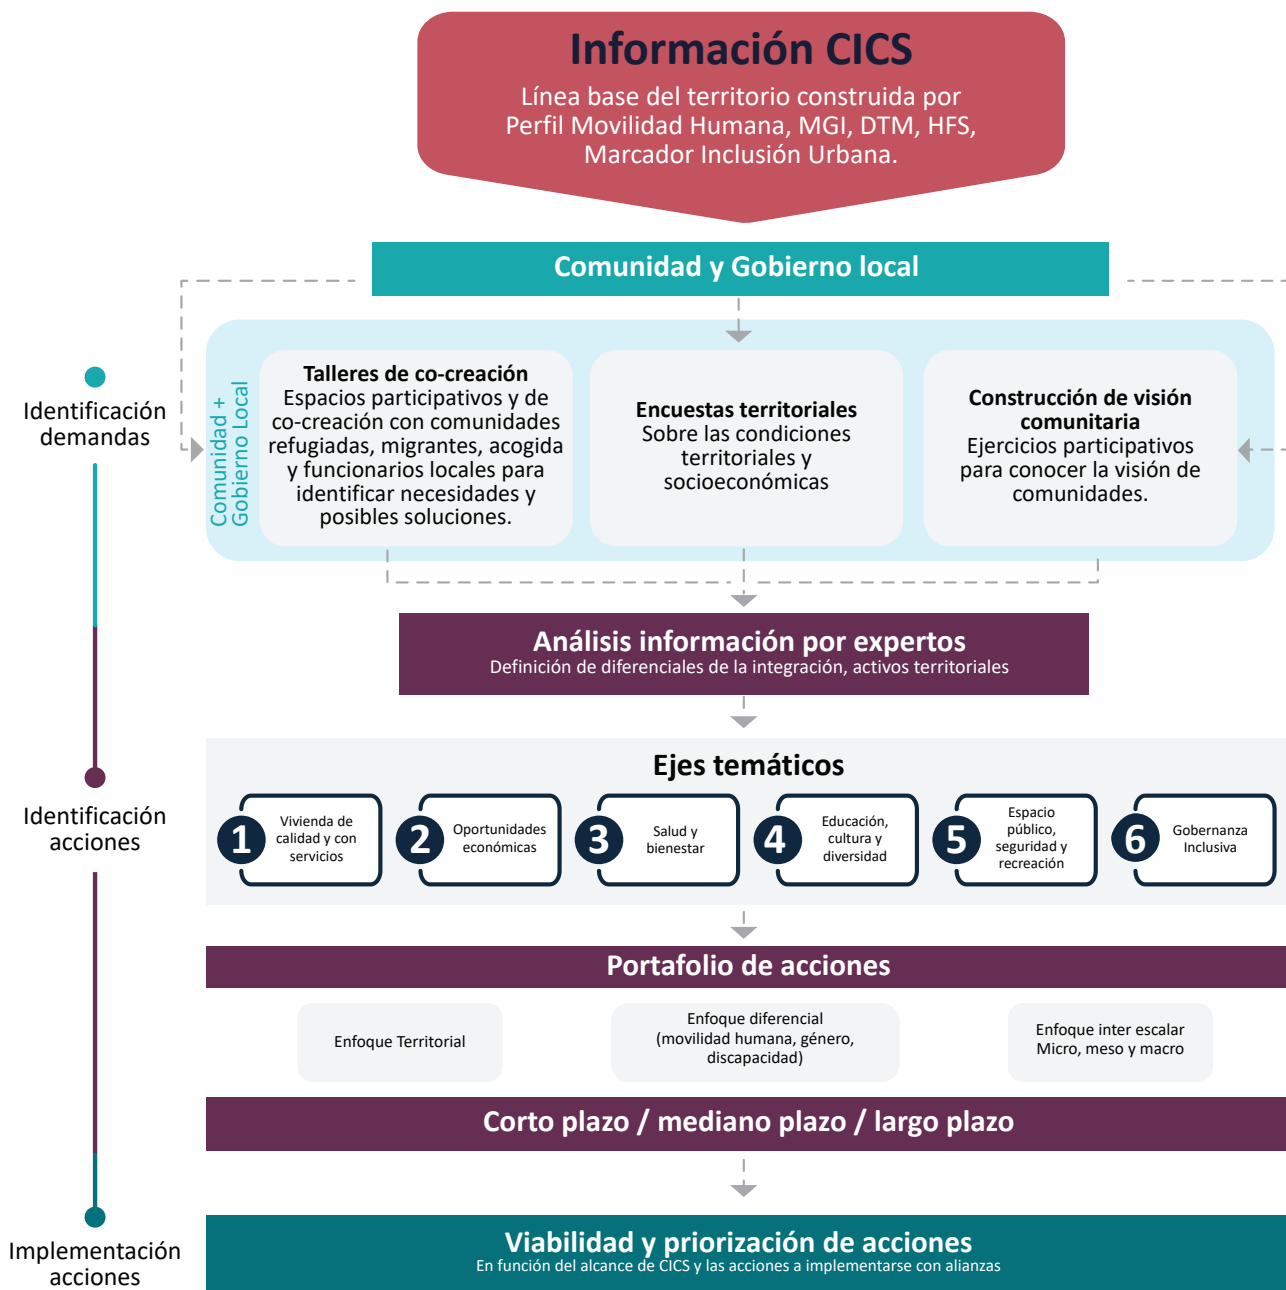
Información CICS
Línea base del territorio construida por Perfil Movilidad Humana, MGI, DTM, HFS, Marcador Inclusión Urbana.

Comunidad y Gobierno local

Identificación demandas

Comunidad + Gobierno Local

Talleres de co-creación
Espacios participativos y de co-creación con comunidades refugiadas, migrantes, acogida y funcionarios locales para identificar necesidades y posibles soluciones.

Encuestas territoriales
Sobre las condiciones territoriales y socioeconómicas

Construcción de visión comunitaria
Ejercicios participativos para conocer la visión de comunidades.

Análisis información por expertos
Definición de diferenciales de la integración, activos territoriales

Identificación acciones

Ejes temáticos

1 Vivienda de calidad y con servicios
2 Oportunidades económicas
3 Salud y bienestar
4 Educación, cultura y diversidad
5 Espacio público, seguridad y recreación
6 Gobernanza Inclusiva

Portafolio de acciones

Enfoque Territorial

Enfoque diferencial (movilidad humana, género, discapacidad)

Enfoque inter escalar Micro, meso y macro

Corto plazo / mediano plazo / largo plazo

Implementación acciones

Viabilidad y priorización de acciones
En función del alcance de CICS y las acciones a implementarse con alianzas